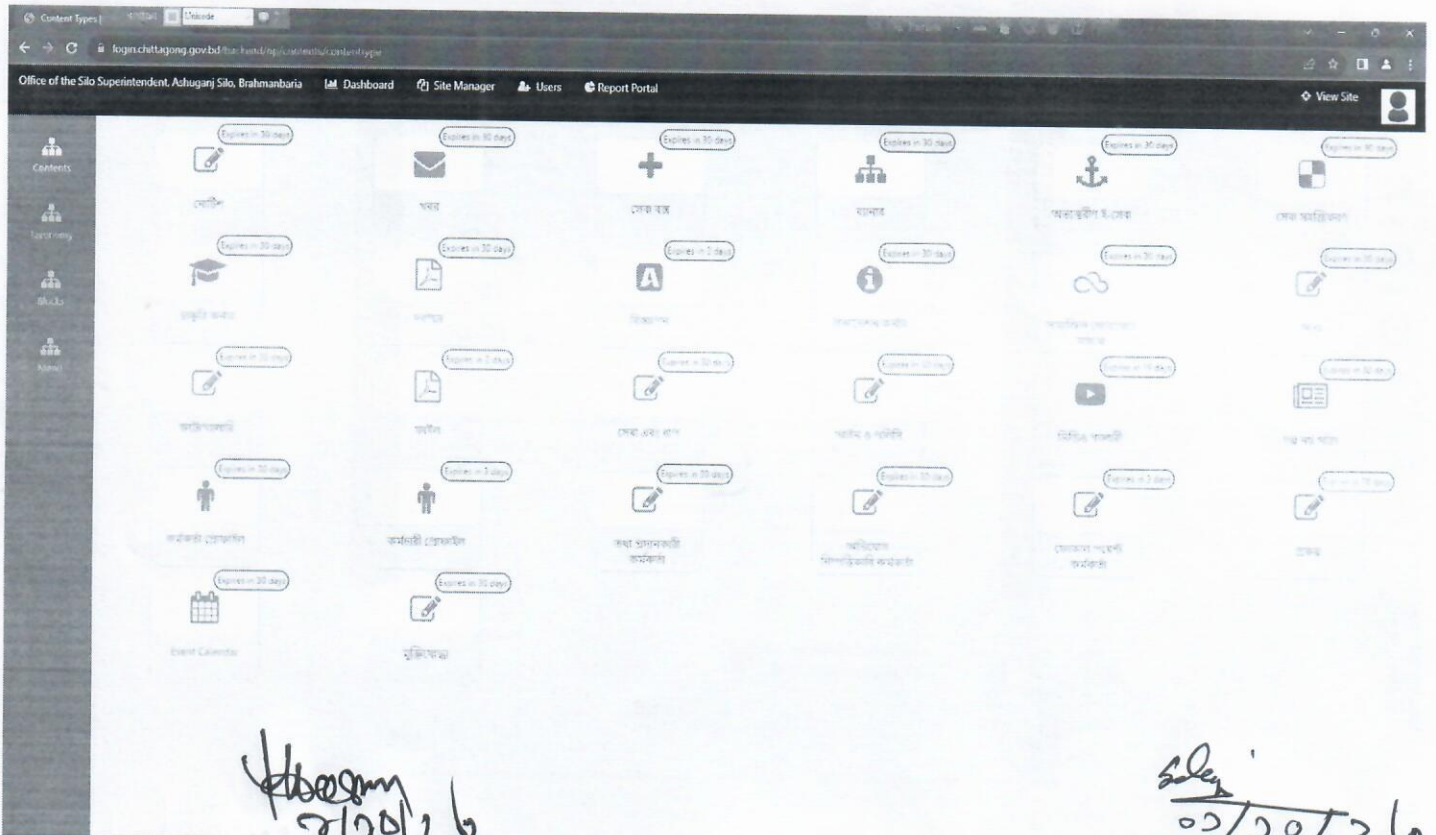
Content Types | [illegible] Unicode

login.chittagong.gov.bd/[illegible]

Office of the Silo Superintendent, Ashuganj Silo, Brahmanbaria Dashboard Site Manager Users Report Portal View Site

Contents
Taxonomy
Blocks
Menu

Expires in 30 days
নোটিশ

Expires in 30 days
খবর

Expires in 30 days
সেবা বক্স

Expires in 30 days
ব্যানার

Expires in 30 days
অভ্যন্তরীণ ই-সেবা

Expires in 30 days
সেবা অ্যাপ্লিকেশন

Expires in 30 days
প্রযুক্তি কর্নার

Expires in 30 days
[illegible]

Expires in 2 days
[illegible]

Expires in 30 days
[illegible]

Expires in 30 days
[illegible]

Expires in 30 days
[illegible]

Expires in 30 days
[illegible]

Expires in 2 days
ফর্মস

Expires in 30 days
সেবা এবং ধাপ

Expires in 30 days
আইন ও নীতি

Expires in 15 days
ভিডিও গ্যালারী

Expires in 30 days
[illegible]

Expires in 30 days
কর্মকর্তা প্রোফাইল

Expires in 3 days
কর্মচারী প্রোফাইল

Expires in 30 days
তথ্য প্রদানকারী কর্মকর্তা

Expires in 30 days
অভিযোগ নিষ্পত্তিকারী কর্মকর্তা

Expires in 3 days
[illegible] কর্মকর্তা

Expires in 30 days
প্রকল্প

Expires in 30 days
Event Calendar

Expires in 30 days
মুক্তিযুদ্ধ

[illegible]
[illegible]

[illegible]
02/20/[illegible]